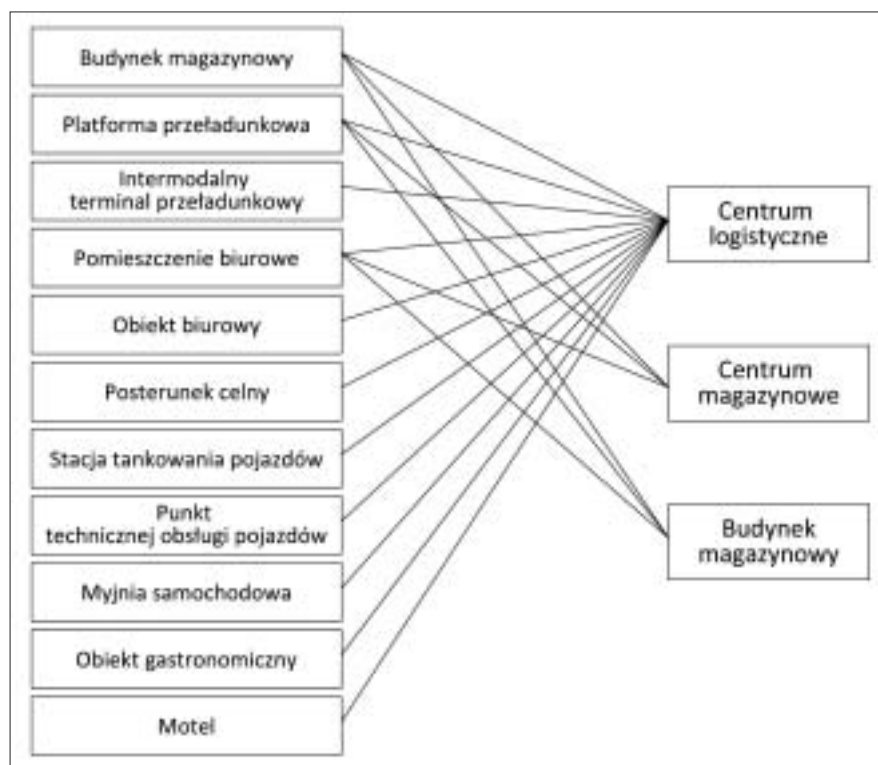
Budynek magazynowy

Platforma przeładunkowa

Intermodalny terminal przeładunkowy

Pomieszczenie biurowe

Obiekt biurowy

Posterunek celny

Stacja tankowania pojazdów

Punkt technicznej obsługi pojazdów

Myjnia samochodowa

Obiekt gastronomiczny

Motel

Centrum logistyczne

Centrum magazynowe

Budynek magazynowy